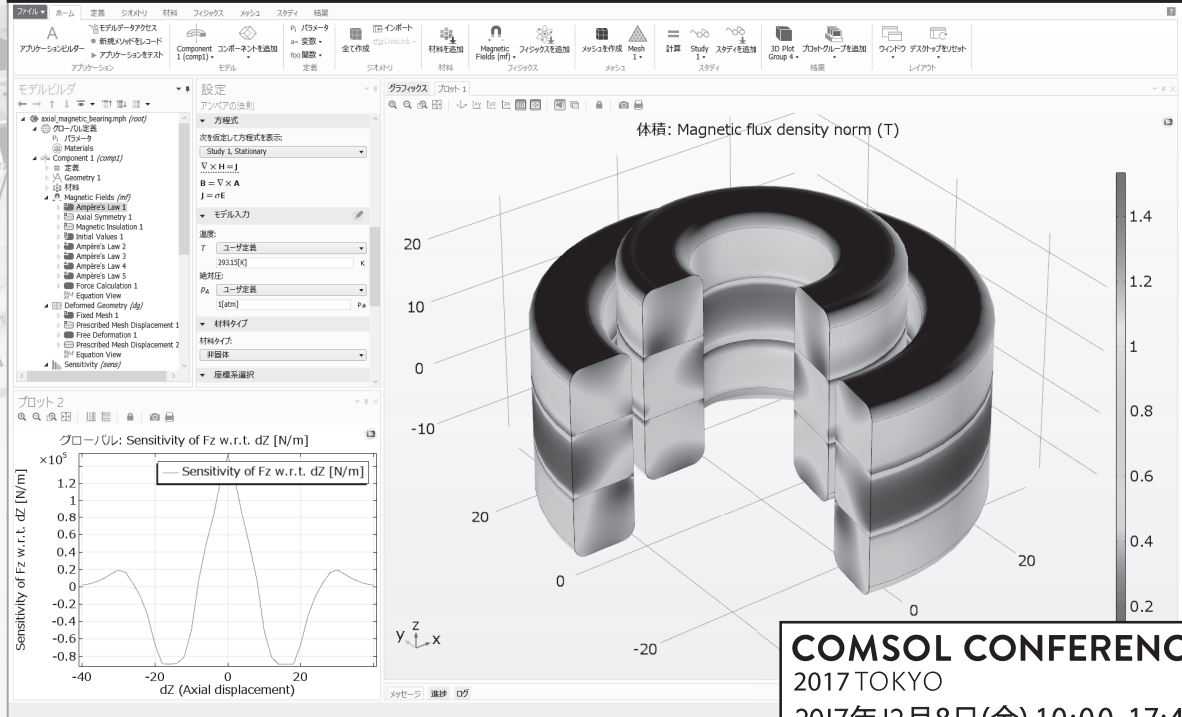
ファイル ▾ ホーム 定義 ジオメトリ 材料 フィジックス メッシュ スタディ 結果

アプリケーションビルダー モデルデータアクセス 新規メソッドをレコード アプリケーションをテスト アプリケーション
Component 1 (comp1) コンポーネントを追加 モデル
パラメータ 変数 関数 定義
全て作成 インポート LiveLink ジオメトリ
材料を追加 材料
Magnetic Fields (mf) フィジックスを追加 フィジックス
メッシュを作成 Mesh 1 メッシュ
計算 Study 1 スタディを追加 スタディ
3D Plot Group 4 プロットグループを追加 結果
ウィンドウ デスクトップをリセット レイアウト

モデルビルダ
axial_magnetic_bearing.mph (root)
グローバル定義
パラメータ
Materials
Component 1 (comp1)
定義
Geometry 1
材料
Magnetic Fields (mf)
Ampère's Law 1
Axial Symmetry 1
Magnetic Insulation 1
Initial Values 1
Ampère's Law 2
Ampère's Law 3
Ampère's Law 4
Ampère's Law 5
Force Calculation 1
Equation View
Deformed Geometry (dg)
Fixed Mesh 1
Prescribed Mesh Displacement 1
Free Deformation 1
Prescribed Mesh Displacement 2
Equation View
Sensitivity (sens)

設定
アンペアの法則
方程式
次を仮定して方程式を表示:
Study 1, Stationary
$\nabla \times \mathbf{H} = \mathbf{J}$
$\mathbf{B} = \nabla \times \mathbf{A}$
$\mathbf{J} = \sigma \mathbf{E}$
モデル入力
温度:
$T$ ユーザ定義
293.15[K] K
絶対圧:
$p_A$ ユーザ定義
1[atm] Pa
材料タイプ
材料タイプ:
非固体
座標系選択

グラフィックス プロット 1
体積: Magnetic flux density norm (T)
20
10
0
-10
20
0
-20
20
0
1.4
1.2
1
0.8
0.6
0.4
0.2

プロット 2
グローバル: Sensitivity of Fz w.r.t. dZ [N/m]
$\times 10^5$
Sensitivity of Fz w.r.t. dZ [N/m]
1.2
1
0.8
0.6
0.4
0.2
0
-0.2
-0.4
-0.6
-0.8
-40 -20 0 20
dZ (Axial displacement)
Sensitivity of Fz w.r.t. dZ [N/m]

メッセージ 進捗 ログ

COMSOL CONFERENC
2017 TOKYO
2017年12月8日(金) 10:00-17:4